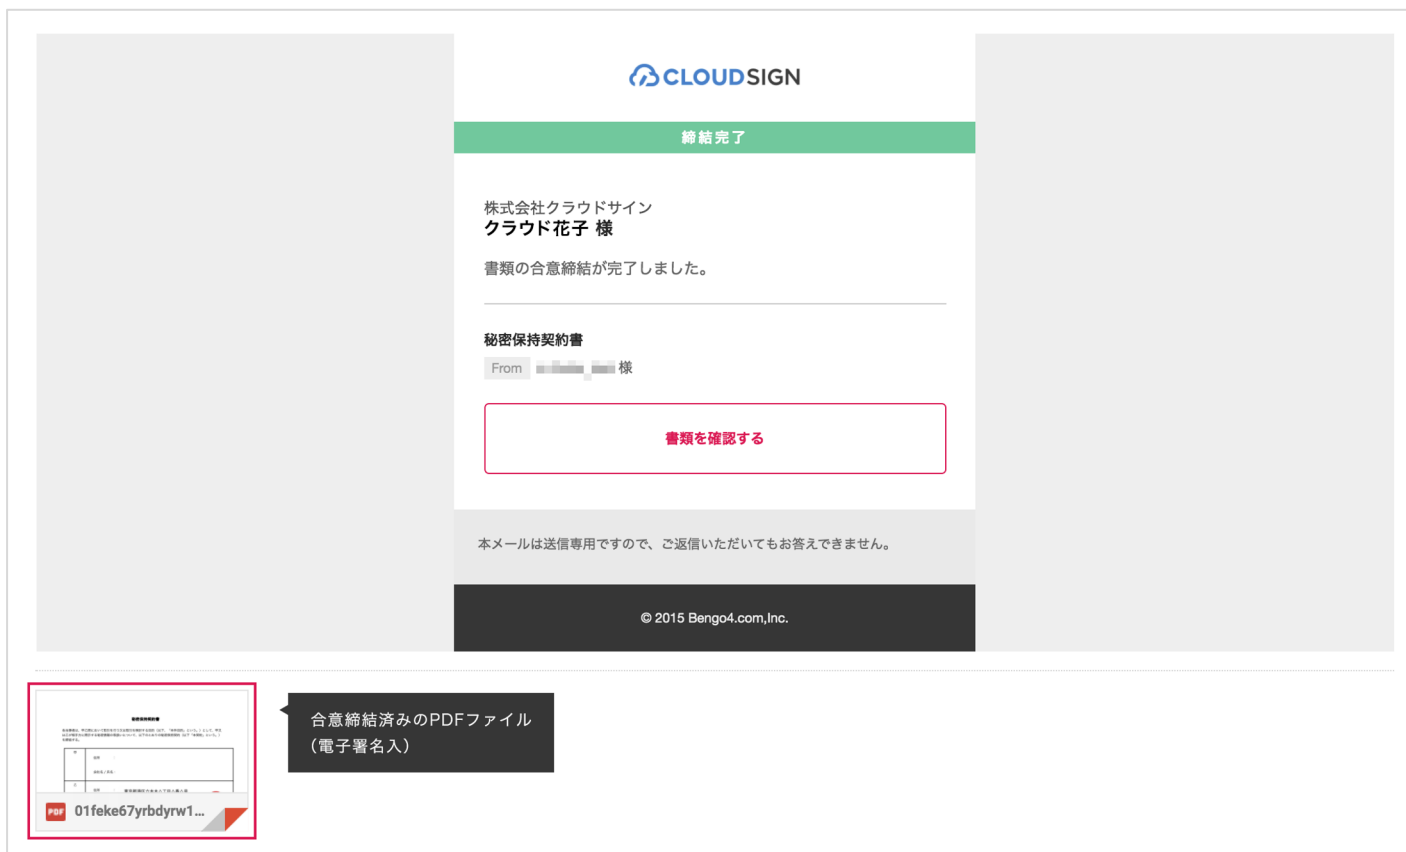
CLOUDSIGN

締結完了

株式会社クラウドサイン
クラウド花子 様

書類の合意締結が完了しました。

秘密保持契約書
From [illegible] 様

書類を確認する

本メールは送信専用ですので、ご返信いただいてもお答えできません。

© 2015 Bengo4.com,Inc.

PDF 01feke67yrbdyrw1...

合意締結済みのPDFファイル
（電子署名入）